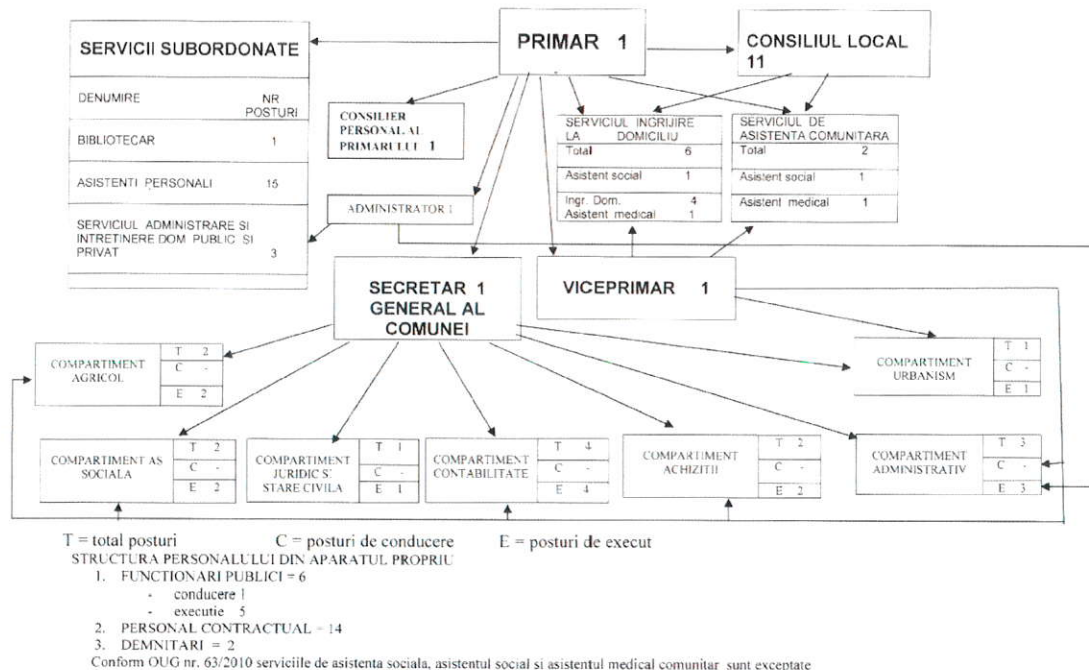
PRIMAR 1

SERVICII SUBORDONATE

| DENUMIRE | NR POSTURI |
|---|---|
| BIBLIOTECAR | 1 |
| ASISTENTI PERSONALI | 15 |
| SERVICIUL ADMINISTRARE SI INTRETINERE DOM PUBLIC SI PRIVAT | 3 |

CONSILIUL LOCAL 11

CONSILIER PERSONAL AL PRIMARULUI 1

| SERVICIUL INGRIJIRE LA DOMICILIU | |
|---|---|
| Total | 6 |
| Asistent social | 1 |
| Ingr. Dom. | 4 |
| Asistent medical | 1 |

| SERVICIUL DE ASISTENTA COMUNITARA | |
|---|---|
| Total | 2 |
| Asistent social | 1 |
| Asistent medical | 1 |

ADMINISTRATOR 1

SECRETAR 1 GENERAL AL COMUNEI

VICEPRIMAR 1

COMPARTIMENT AGRICOL T 2 C - E 2

COMPARTIMENT URBANISM T 1 C - E 1

COMPARTIMENT AS SOCIALA T 2 C - E 2

COMPARTIMENT JURIDIC SI STARE CIVILA T 1 C - E 1

COMPARTIMENT CONTABILITATE T 4 C - E 4

COMPARTIMENT ACHIZITII T 2 C - E 2

COMPARTIMENT ADMINISTRATIV T 3 C - E 3

T = total posturi C = posturi de conducere E = posturi de execut

STRUCTURA PERSONALULUI DIN APARATUL PROPRIU
1. FUNCTIONARI PUBLICI = 6
- conducere 1
- executie 5
2. PERSONAL CONTRACTUAL = 14
3. DEMNITARI = 2
Conform OUG nr. 63/2010 serviciile de asistenta sociala, asistentul social si asistentul medical comunitar sunt exceptate